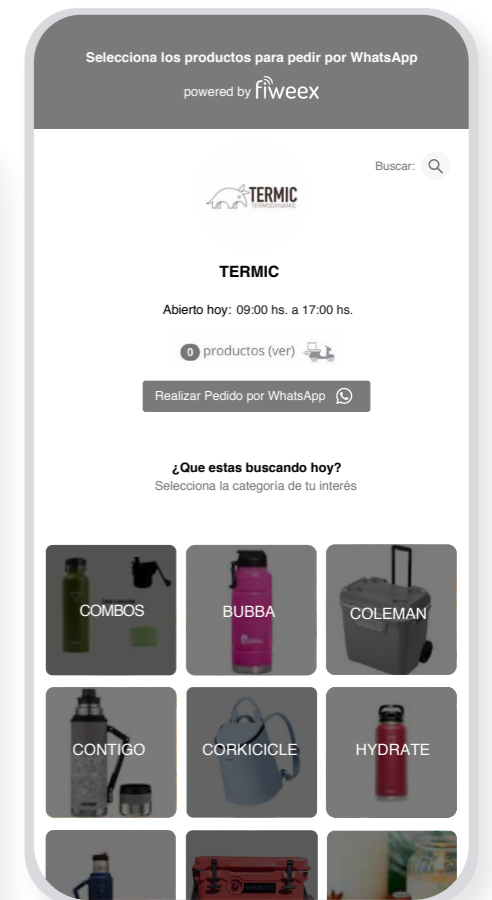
Selecciona los productos para pedir por WhatsApp

powered by fiweex

Buscar:

TERMIC
TERMODINAMIC

TERMIC

Abierto hoy: 09:00 hs. a 17:00 hs.

0 productos (ver)

Realizar Pedido por WhatsApp

¿Que estas buscando hoy?

Selecciona la categoría de tu interés

COMBOS

BUBBA

COLEMAN

CONTIGO

CORKICICLE

HYDRATE